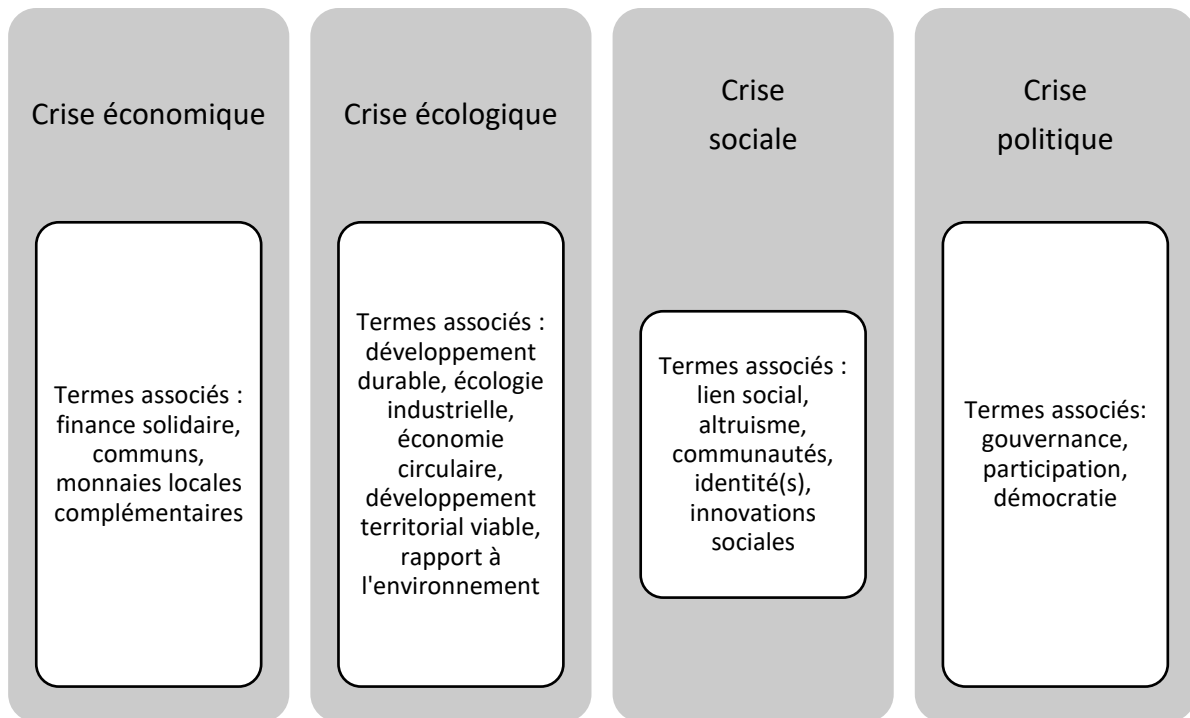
Crise économique

Termes associés : finance solidaire, communs, monnaies locales complémentaires

Crise écologique

Termes associés : développement durable, écologie industrielle, économie circulaire, développement territorial viable, rapport à l'environnement

Crise sociale

Termes associés : lien social, altruisme, communautés, identité(s), innovations sociales

Crise politique

Termes associés: gouvernance, participation, démocratie